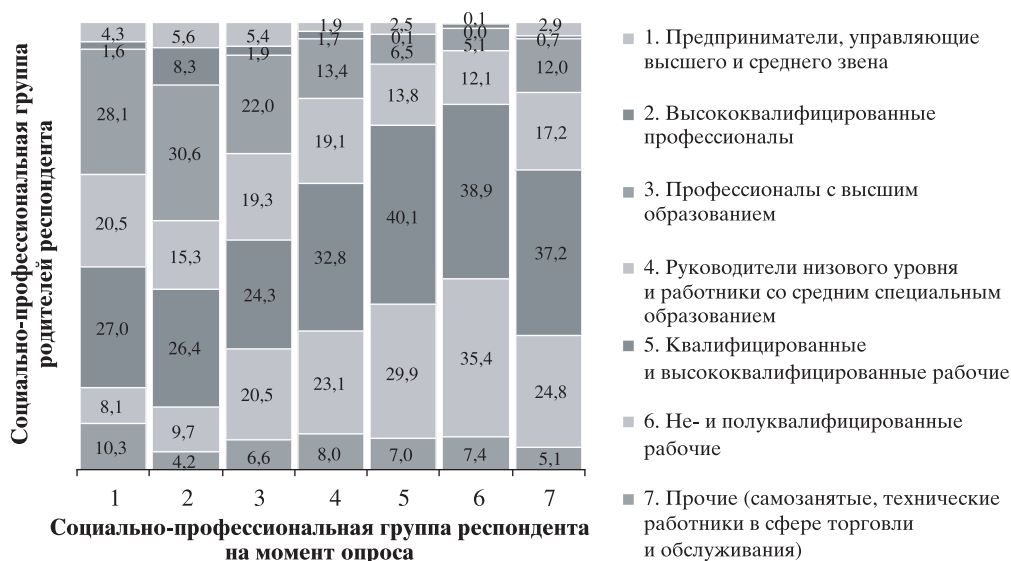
Социально-профессиональная группа родителей респондента

4,3
1,6
28,1
20,5
27,0
8,1
10,3

5,6
8,3
30,6
15,3
26,4
9,7
4,2

5,4
1,9
22,0
19,3
24,3
20,5
6,6

1,9
1,7
13,4
19,1
32,8
23,1
8,0

2,5
0,1
6,5
13,8
40,1
29,9
7,0

0,1
0,0
5,1
12,1
38,9
35,4
7,4

2,9
0,7
12,0
17,2
37,2
24,8
5,1

1 2 3 4 5 6 7

Социально-профессиональная группа респондента на момент опроса

1. Предприниматели, управляющие высшего и среднего звена

2. Высококвалифицированные профессионалы

3. Профессионалы с высшим образованием

4. Руководители низового уровня и работники со средним специальным образованием

5. Квалифицированные и высококвалифицированные рабочие

6. Не- и полуквалифицированные рабочие

7. Прочие (самозанятые, технические работники в сфере торговли и обслуживания)